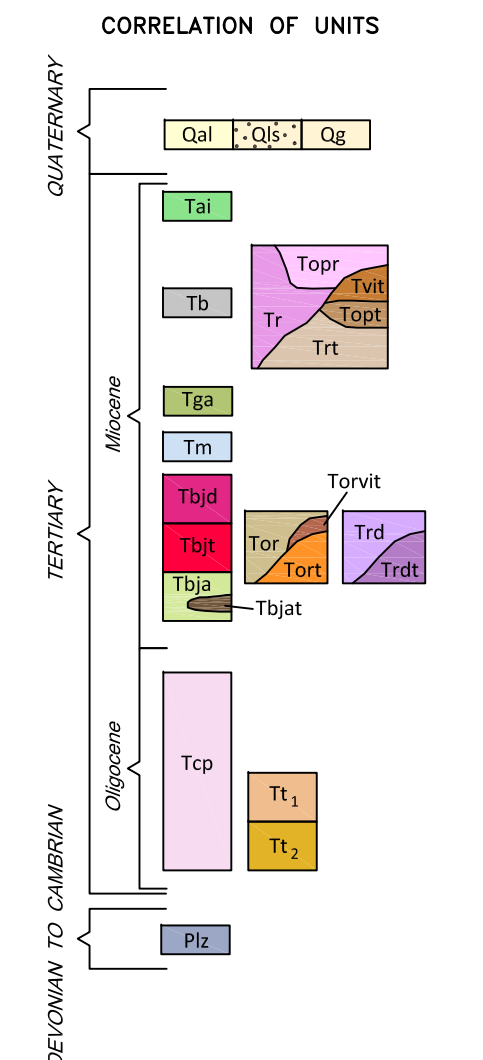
CORRELATION OF UNITS

QUATERNARY

Qal | Qls | Qg

TERTIARY

Miocene

Tai

Tb

Topr
Tvit
Tr
Topt
Trt

Tga

Tm

Tbjd

Tbjt

Tbja

Tbjat

Torvit
Tor
Tort

Trd
Trdt

Oligocene

Tcp

Tt$_1$

Tt$_2$

DEVONIAN TO CAMBRIAN

Plz